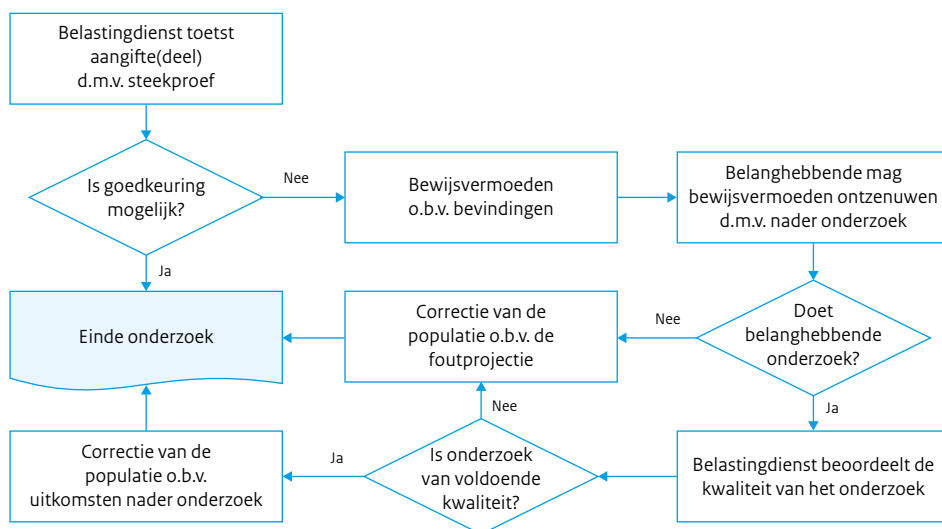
Belastingdienst toetst aangifte(deel) d.m.v. steekproef

Is goedkeuring mogelijk?

Nee

Bewijsvermoeden o.b.v. bevindingen

Belanghebbende mag bewijsvermoeden ontzenuwen d.m.v. nader onderzoek

Ja

Einde onderzoek

Correctie van de populatie o.b.v. de foutprojectie

Nee

Doet belanghebbende onderzoek?

Ja

Nee

Correctie van de populatie o.b.v. uitkomsten nader onderzoek

Ja

Is onderzoek van voldoende kwaliteit?

Belastingdienst beoordeelt de kwaliteit van het onderzoek